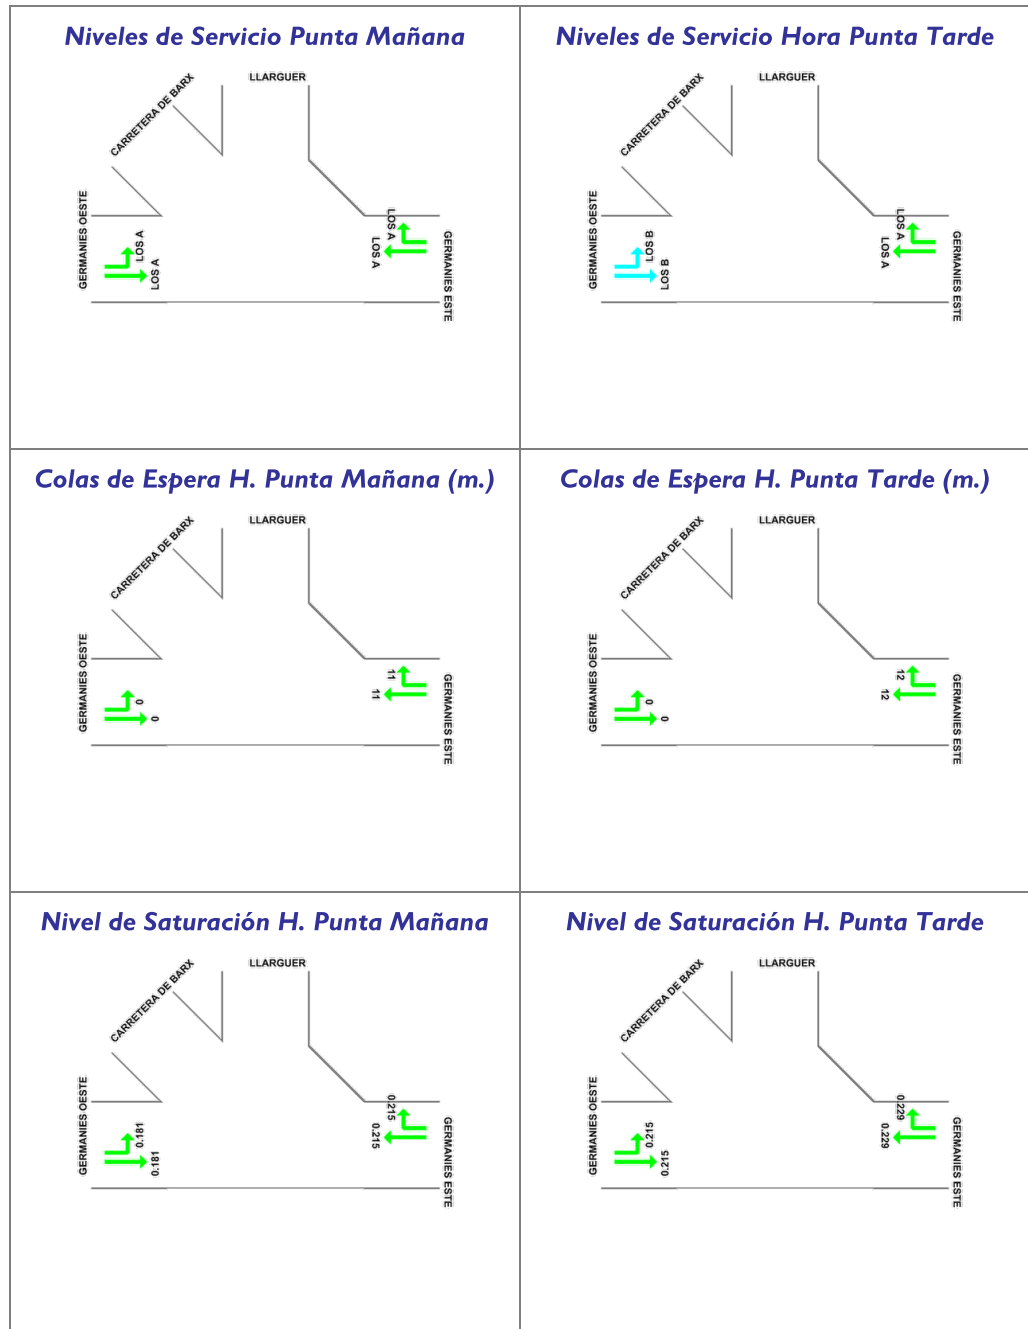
| Niveles de Servicio Punta Mañana | Niveles de Servicio Hora Punta Tarde |
|---|---|
| CARRETERA DE BARX LLARGUER GERMANIES OESTE LOS A LOS A LOS A LOS A GERMANIES ESTE | CARRETERA DE BARX LLARGUER GERMANIES OESTE LOS B LOS B LOS A LOS A GERMANIES ESTE |
| **Colas de Espera H. Punta Mañana (m.)** | **Colas de Espera H. Punta Tarde (m.)** |
| CARRETERA DE BARX LLARGUER GERMANIES OESTE 0 0 11 11 GERMANIES ESTE | CARRETERA DE BARX LLARGUER GERMANIES OESTE 0 0 12 12 GERMANIES ESTE |
| **Nivel de Saturación H. Punta Mañana** | **Nivel de Saturación H. Punta Tarde** |
| CARRETERA DE BARX LLARGUER GERMANIES OESTE 0.181 0.181 0.215 0.215 GERMANIES ESTE | CARRETERA DE BARX LLARGUER GERMANIES OESTE 0.215 0.215 0.229 0.229 GERMANIES ESTE |